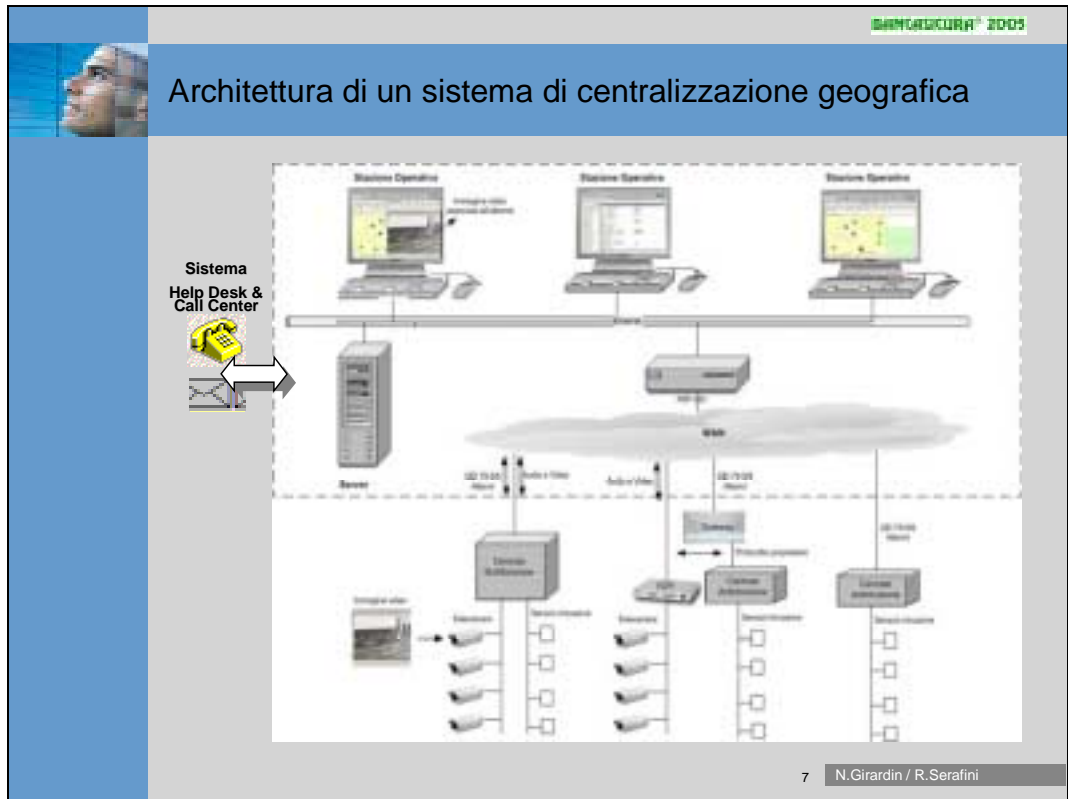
SANTASICURA® 2005

Architettura di un sistema di centralizzazione geografica

Sistema Help Desk & Call Center

Stazione Operativa

Stazione Operativa

Stazione Operativa

Server

WAN

Centrale Antintrusione

Centrale Antintrusione

Centrale Antintrusione

Gateway

Telecamere

Sensori intrusione

Telecamere

Sensori intrusione

Sensori intrusione

Immagini video

7 N.Girardin / R.Serafini